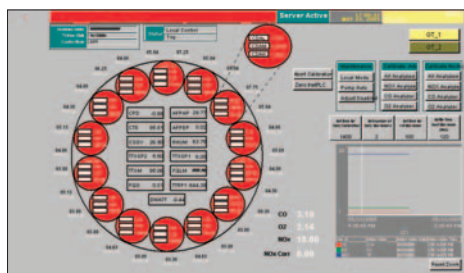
Server Active

Local Control

Trip

GT_1

GT_2

Alarm

Manual

Start Calibration

Zero Half PLC

Local Mode

Pump Auto

Adjust Enabled

All Analyzer

NOX Analyzer

O2 Analyzer

CO Analyzer

All Analyzer

NOX Analyzer

O2 Analyzer

CO Analyzer

CPD

CTE

CDP

TTXSPL

TTXM

FSR

DWATT

AFPAP

AFPCS

AXH

TTXSP1

FQL1

TTXP1

CO

O2

NOx

NOx Corr

Reset Zoom